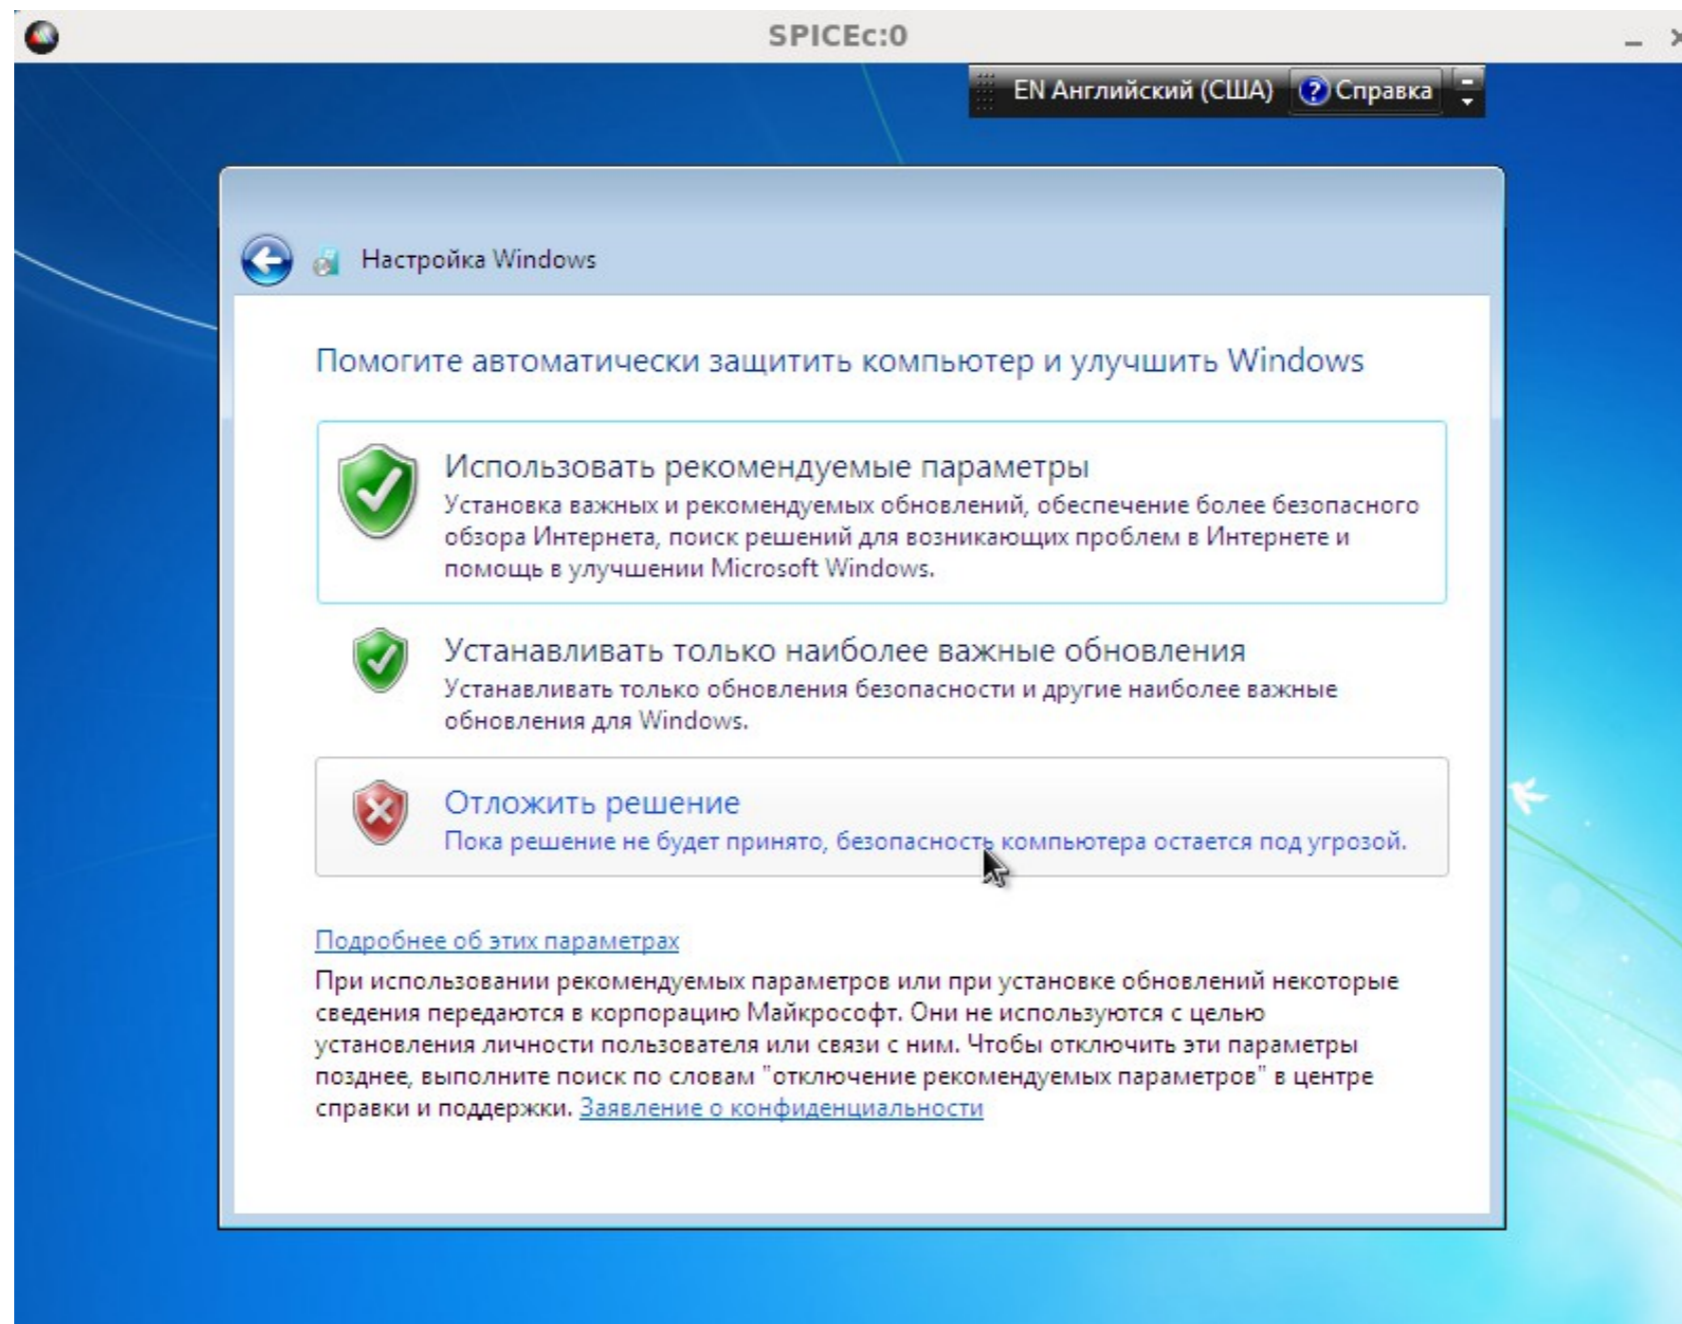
SPICEc:0

EN Английский (США) Справка

Настройка Windows

Помогите автоматически защитить компьютер и улучшить Windows

Использовать рекомендуемые параметры
Установка важных и рекомендуемых обновлений, обеспечение более безопасного обзора Интернета, поиск решений для возникающих проблем в Интернете и помощь в улучшении Microsoft Windows.

Устанавливать только наиболее важные обновления
Устанавливать только обновления безопасности и другие наиболее важные обновления для Windows.

Отложить решение
Пока решение не будет принято, безопасность компьютера остается под угрозой.

Подробнее об этих параметрах
При использовании рекомендуемых параметров или при установке обновлений некоторые сведения передаются в корпорацию Майкрософт. Они не используются с целью установления личности пользователя или связи с ним. Чтобы отключить эти параметры позднее, выполните поиск по словам "отключение рекомендуемых параметров" в центре справки и поддержки. Заявление о конфиденциальности